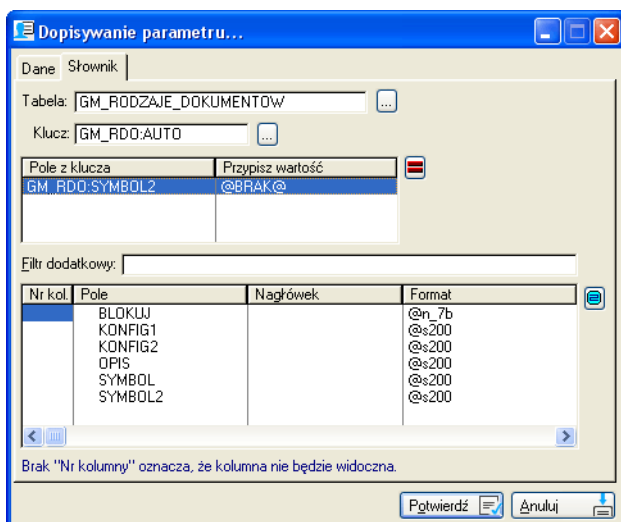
Dopisywanie parametru...

Dane | Słownik

Tabela: GM_RODZAJE_DOKUMENTOW ...

Klucz: GM_RDO:AUTO ...

| Pole z klucza | Przypisz wartość |
|---|---|
| GM_RDO:SYMBOL2 | @BRAK@ |

Filtr dodatkowy:

| Nr kol. | Pole | Nagłówek | Format |
|---|---|---|---|
| | BLOKUJ | | @n_7b |
| | KONFIG1 | | @s200 |
| | KONFIG2 | | @s200 |
| | OPIS | | @s200 |
| | SYMBOL | | @s200 |
| | SYMBOL2 | | @s200 |

Brak "Nr kolumny" oznacza, że kolumna nie będzie widoczna.

Potwierdź | Anuluj